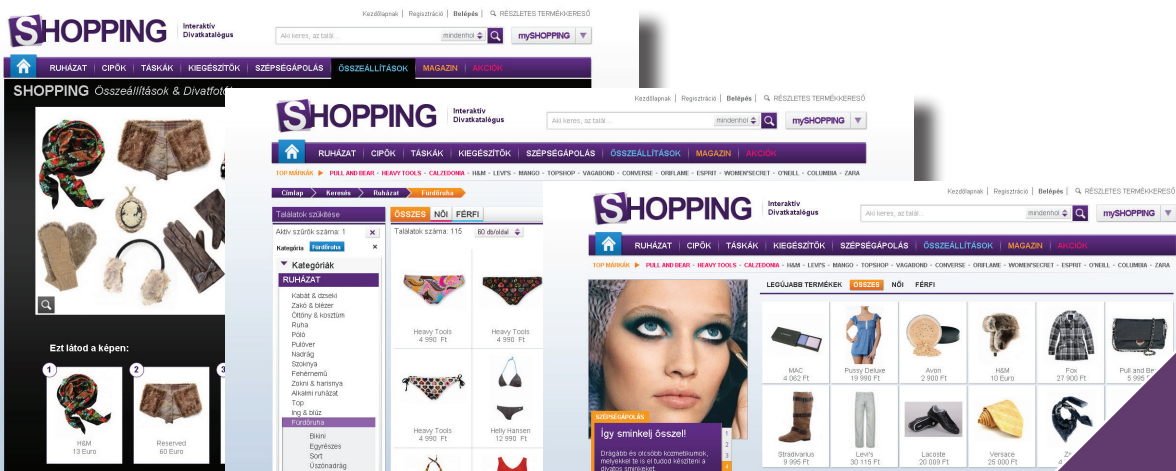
SHOPPING Interaktív Divatkatalógus

Kezdőlapnak | Regisztráció | Belépés | RÉSZLETES TERMÉKKERESŐ

Aki keres, az talál... mindenhol

mySHOPPING

RUHÁZAT | CIPŐK | TÁSKÁK | KIEGÉSZÍTŐK | SZÉPSÉGÁPOLÁS | ÖSSZEÁLLÍTÁSOK | MAGAZIN | AKCIÓK

SHOPPING Összeállítások & Divatfotó

Ezt látod a képen:

1 H&M 13 Euro

2 Reserved 60 Euro

SHOPPING Interaktív Divatkatalógus

Kezdőlapnak | Regisztráció | Belépés | RÉSZLETES TERMÉKKERESŐ

Aki keres, az talál... mindenhol

mySHOPPING

RUHÁZAT | CIPŐK | TÁSKÁK | KIEGÉSZÍTŐK | SZÉPSÉGÁPOLÁS | ÖSSZEÁLLÍTÁSOK | MAGAZIN | AKCIÓK

TOP MÁRKÁK PULL AND BEAR · HEAVY TOOLS · CALZEDONIA · H&M · LEVI'S · MANGO · TOPSHOP · VAGABOND · CONVERSE · ORIFLAME · ESPRIT · WOMEN'SECRET · O'NEILL · COLUMBIA · ZARA

Címlap | Keresés | Ruházat | Fürdőruha

Találatok szűkítése

Aktív szűrők száma: 1

Kategória Fürdőruha

Kategóriák

RUHÁZAT

Kabát & dzseki
Zakó & blézer
Öltöny & kosztüm
Ruha
Póló
Pulóver
Nadrág
Szoknya
Fehérnemű
Zokni & harisnya
Alkalmi ruházat
Top
Ing & blúz
Fürdőruha
Bikini
Egyrészes
Sort
Úszónadrág

ÖSSZES | NŐI | FÉRFI

Találatok száma: 115 60 db/oldal

Heavy Tools 4 990 Ft

Heavy Tools 4 990 Ft

Heavy Tools 4 990 Ft

Helly Hansen 12 990 Ft

SHOPPING Interaktív Divatkatalógus

Kezdőlapnak | Regisztráció | Belépés | RÉSZLETES TERMÉKKERESŐ

Aki keres, az talál... mindenhol

mySHOPPING

RUHÁZAT | CIPŐK | TÁSKÁK | KIEGÉSZÍTŐK | SZÉPSÉGÁPOLÁS | ÖSSZEÁLLÍTÁSOK | MAGAZIN | AKCIÓK

TOP MÁRKÁK PULL AND BEAR · HEAVY TOOLS · CALZEDONIA · H&M · LEVI'S · MANGO · TOPSHOP · VAGABOND · CONVERSE · ORIFLAME · WOMEN'SECRET · ESPRIT · O'NEILL · COLUMBIA · ZARA

SZÉPSÉGÁPOLÁS

Így sminkelj ősszel!

Drágább és olcsóbb kozmetikumok, melyekkel te is el tudod készíteni a divatos sminkeket.

1 2 3 4

LEGÚJABB TERMÉKEK | ÖSSZES | NŐI | FÉRFI

MAC 4 062 Ft

Pussy Deluxe 19 990 Ft

Avon 2 900 Ft

H&M 10 Euro

Fox 27 900 Ft

Pull and Be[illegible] 5 995

Stradivarius 9 995 Ft

Levi's 30 115 Ft

Lacoste 20 009 Ft

Versace 25 000 Ft

Z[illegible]